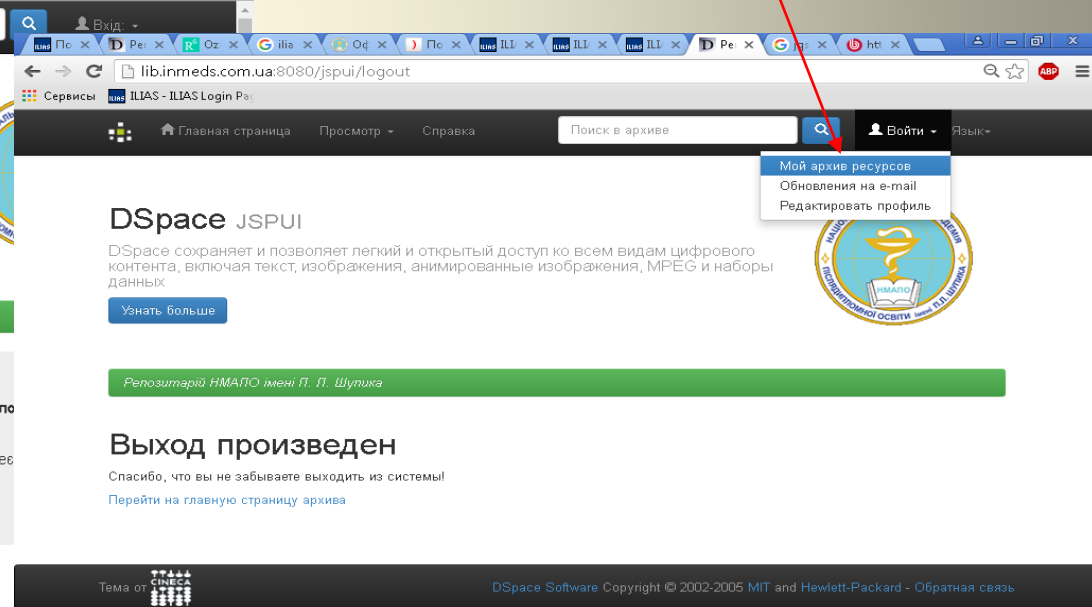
Вхід

По | Ре | Oz | ilia | Od | По | ILI | ILI | ILI | Ре | ja | htt

lib.inmeds.com.ua:8080/jspui/logout

Сервисы ILIAS - ILIAS Login Pa

Главная страница Просмотр Справка Поиск в архиве Войти Язык

Мой архив ресурсов
Обновления на e-mail
Редактировать профиль

DSpace JSPUI

DSpace сохраняет и позволяет легкий и открытый доступ ко всем видам цифрового контента, включая текст, изображения, анимированные изображения, MPEG и наборы данных

Узнать больше

НАЦІОНАЛЬНА МЕДИЧНА АКАДЕМІЯ ПІСЛЯДИПЛОМНОЇ ОСВІТИ імені П.Л. ШУПИКА НМАПО

Репозитарій НМАПО імені П. Л. Шупика

Выход произведен

Спасибо, что вы не забываете выходить из системы!

Перейти на главную страницу архива

Тема от CINECA

DSpace Software Copyright © 2002-2005 MIT and Hewlett-Packard - Обратная связь